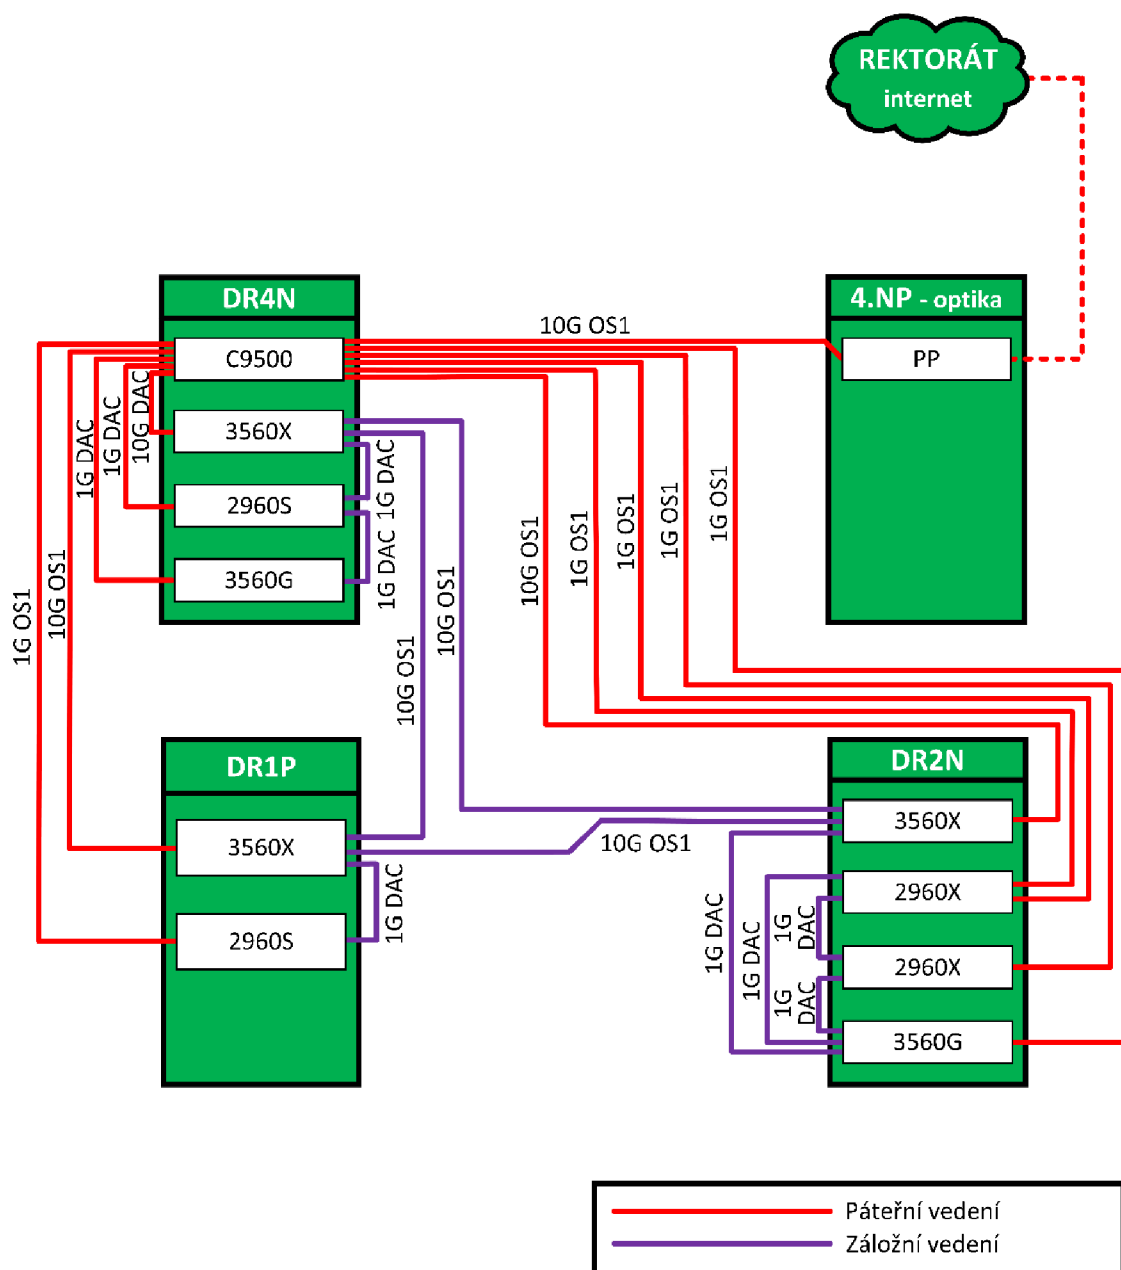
REKTORÁT
internet

DR4N
C9500
3560X
2960S
3560G

4.NP - optika
PP

10G OS1

1G DAC
1G DAC
10G DAC
1G DAC
1G DAC
1G OS1
10G OS1
10G OS1
10G OS1
10G OS1
1G OS1
1G OS1
1G OS1
1G OS1

DR1P
3560X
2960S
1G DAC

DR2N
3560X
2960X
2960X
3560G

10G OS1
1G DAC
1G DAC
1G DAC
1G DAC

Páteřní vedení
Záložní vedení